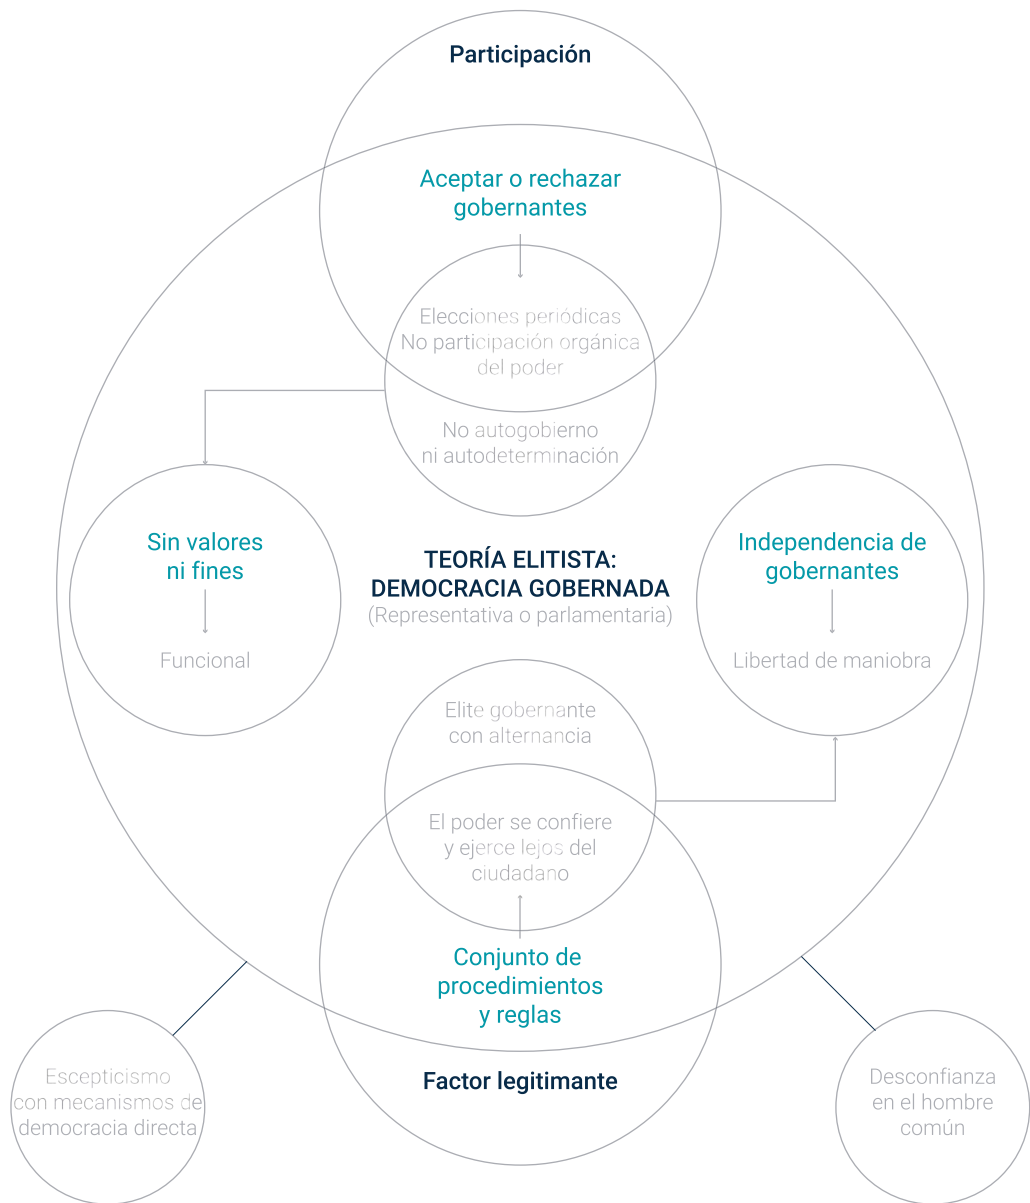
Participación

Aceptar o rechazar gobernantes

Elecciones periódicas
No participación orgánica del poder

No autogobierno ni autodeterminación

Sin valores ni fines

Funcional

TEORÍA ELITISTA: DEMOCRACIA GOBERNADA
(Representativa o parlamentaria)

Independencia de gobernantes

Libertad de maniobra

Elite gobernante con alternancia

El poder se confiere y ejerce lejos del ciudadano

Conjunto de procedimientos y reglas

Factor legitimante

Escepticismo con mecanismos de democracia directa

Desconfianza en el hombre común